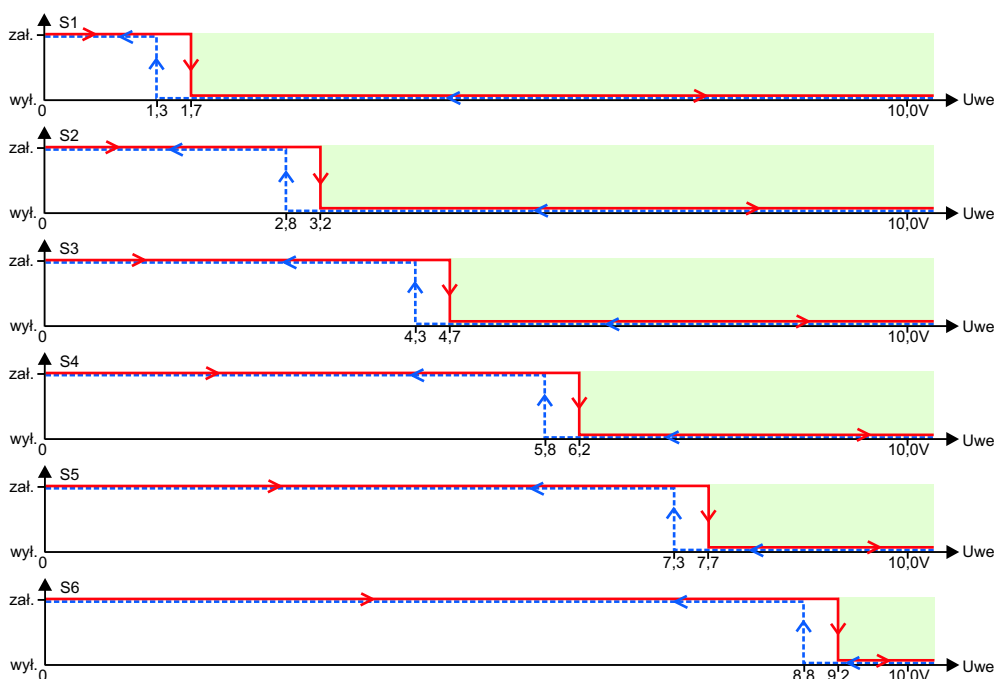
S1
zał.
wył.
0
1,3
1,7
10,0V
Uwe

S2
zał.
wył.
0
2,8
3,2
10,0V
Uwe

S3
zał.
wył.
0
4,3
4,7
10,0V
Uwe

S4
zał.
wył.
0
5,8
6,2
10,0V
Uwe

S5
zał.
wył.
0
7,3
7,7
10,0V
Uwe

S6
zał.
wył.
0
8,8
9,2
10,0V
Uwe